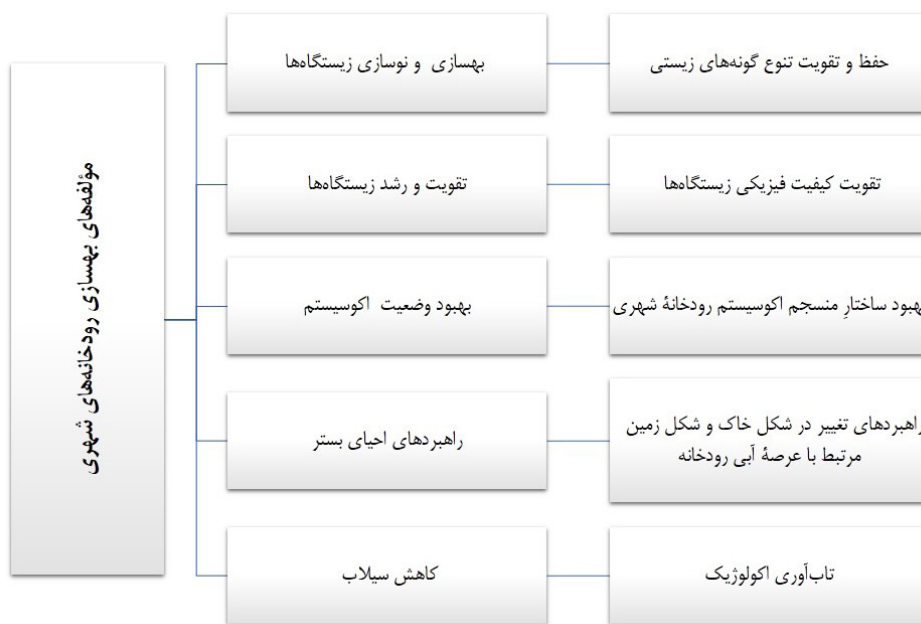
مؤلفه‌های بهسازی رودخانه‌های شهری

بهسازی و نوسازی زیستگاه‌ها

حفظ و تقویت تنوع گونه‌های زیستی

تقویت و رشد زیستگاه‌ها

تقویت کیفیت فیزیکی زیستگاه‌ها

بهبود وضعیت اکوسیستم

بهبود ساختارِ منسجم اکوسیستم رودخانهٔ شهری

راهبردهای احیای بستر

راهبردهای تغییر در شکل خاک و شکل زمین مرتبط با عرصهٔ آبی رودخانه

کاهش سیلاب

تاب‌آوری اکولوژیک